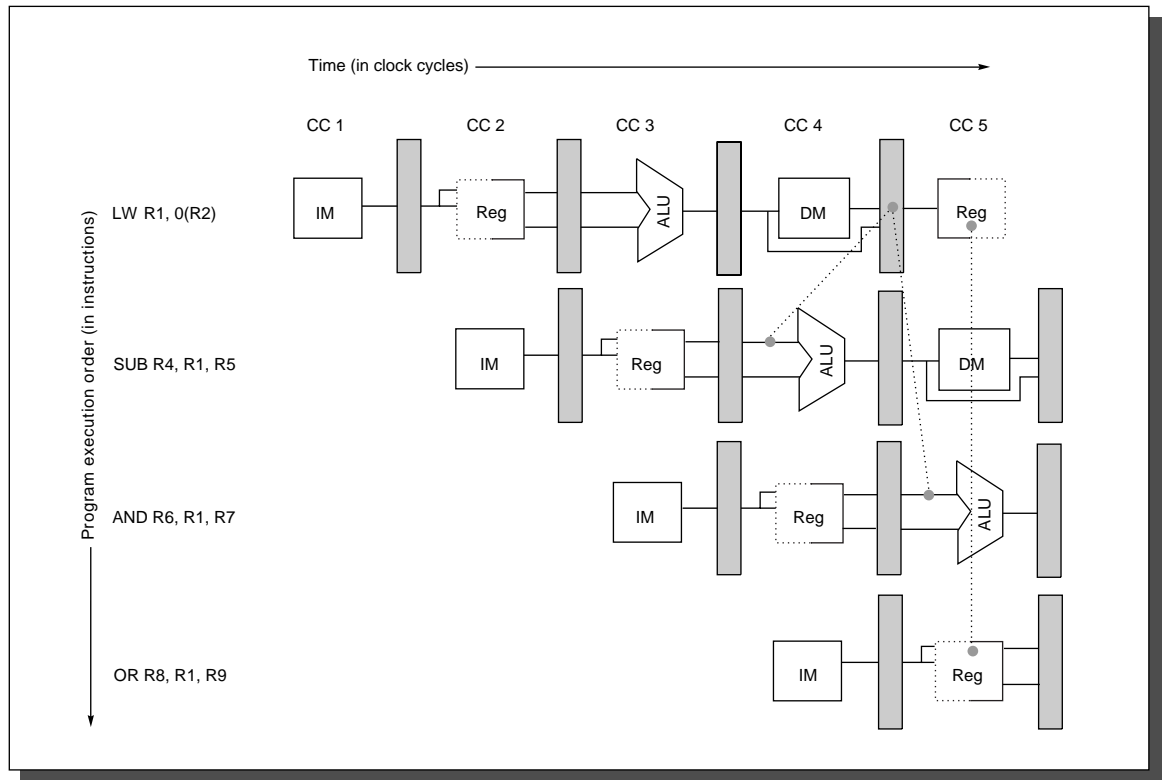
Time (in clock cycles)

CC 1 CC 2 CC 3 CC 4 CC 5

Program execution order (in instructions)

LW R1, 0(R2)
IM Reg ALU DM Reg

SUB R4, R1, R5
IM Reg ALU DM

AND R6, R1, R7
IM Reg ALU

OR R8, R1, R9
IM Reg